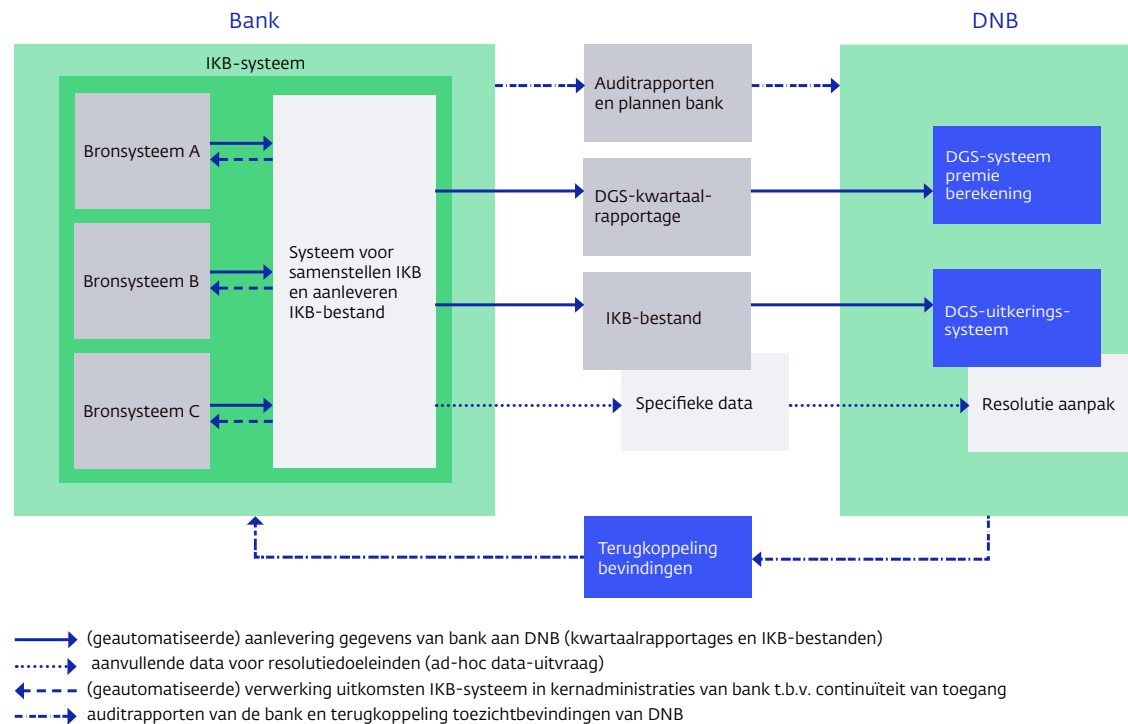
Bank

DNB

IKB-systeem

Bronsysteem A

Bronsysteem B

Bronsysteem C

Systeem voor samenstellen IKB en aanleveren IKB-bestand

Auditrapporten en plannen bank

DGS-kwartaalrapportage

IKB-bestand

Specifieke data

DGS-systeem premie berekening

DGS-uitkeringssysteem

Resolutie aanpak

Terugkoppeling bevindingen

(geautomatiseerde) aanlevering gegevens van bank aan DNB (kwartaalrapportages en IKB-bestanden)

aanvullende data voor resolutiedoeleinden (ad-hoc data-uitvraag)

(geautomatiseerde) verwerking uitkomsten IKB-systeem in kernadministraties van bank t.b.v. continuïteit van toegang

auditrapporten van de bank en terugkoppeling toezichtbevindingen van DNB